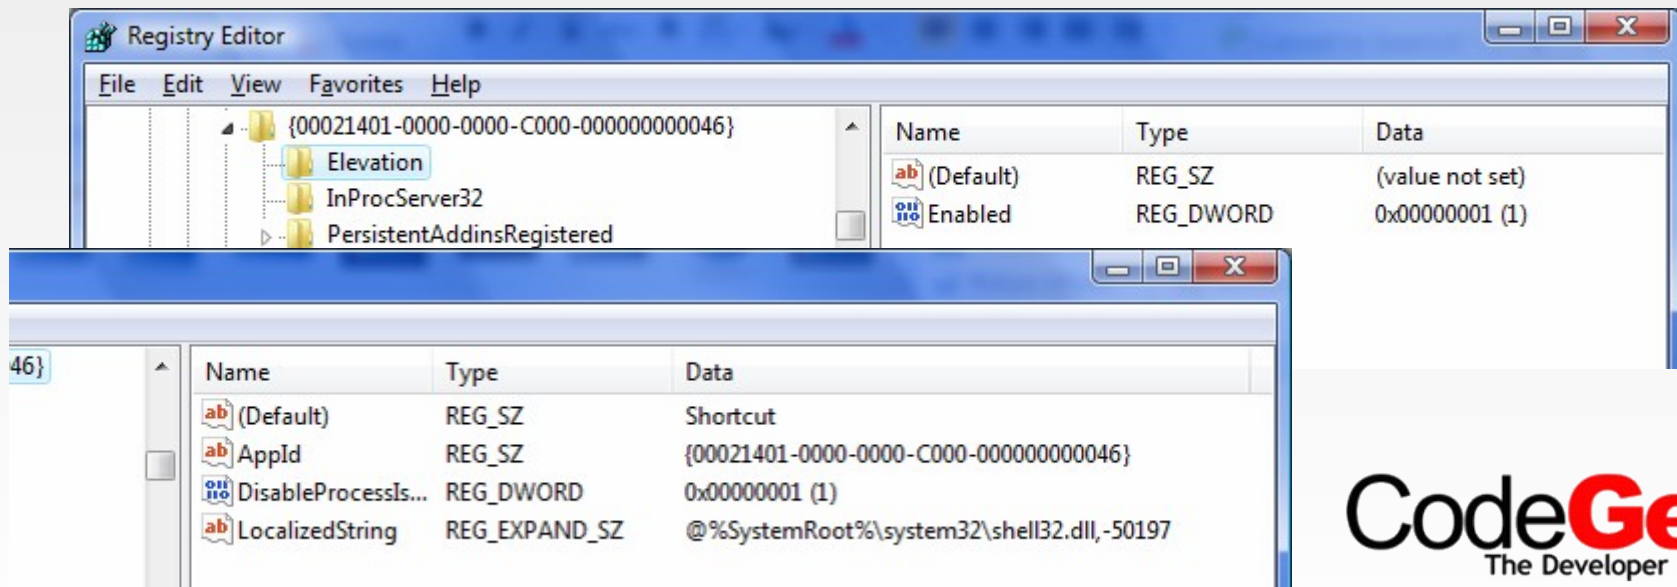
Registry Editor

File Edit View Favorites Help

{00021401-0000-0000-C000-000000000046}
Elevation
InProcServer32
PersistentAddinsRegistered

| Name | Type | Data |
|---|---|---|
| (Default) | REG_SZ | (value not set) |
| Enabled | REG_DWORD | 0x00000001 (1) |

46}

| Name | Type | Data |
|---|---|---|
| (Default) | REG_SZ | Shortcut |
| AppId | REG_SZ | {00021401-0000-0000-C000-000000000046} |
| DisableProcessIs... | REG_DWORD | 0x00000001 (1) |
| LocalizedString | REG_EXPAND_SZ | @%SystemRoot%\system32\shell32.dll,-50197 |

CodeGe
The Developer